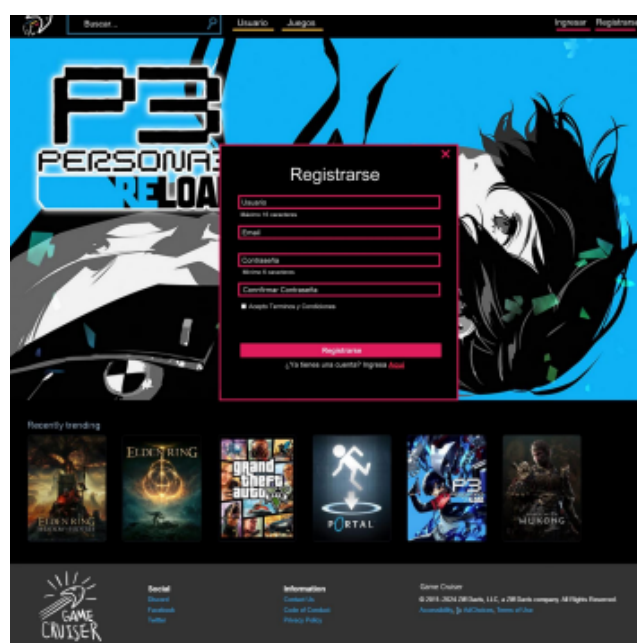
Buscar...
Usuario Juegos
Ingresar Registrarse

P3
PERSONA3
RELOAD

×
Registrarse
Usuario
Máximo 15 caracteres
Email
Contraseña
Mínimo 8 caracteres
Confirmar Contraseña
Acepto Términos y Condiciones
Registrarse
¿Ya tienes una cuenta? Ingresa Aquí

Recently trending
ELDEN RING
ELDEN RING
Grand Theft Auto V
PORTAL
P3
WUKONG

GAME CRUISER
Social
Discord
Facebook
Twitter
Information
Contact Us
Code of Conduct
Privacy Policy
Game Cruiser
© 2015- 2024 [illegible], LLC, a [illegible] company. All Rights Reserved.
Accessibility, AdChoices, Terms of Use